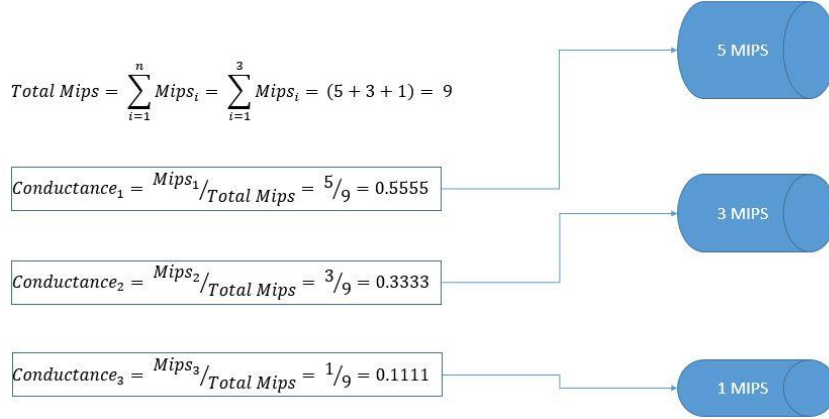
$Total\ Mips = \sum_{i=1}^{n} Mips_i = \sum_{i=1}^{3} Mips_i = (5+3+1) = 9$

5 MIPS

$Conductance_1 = {}^{Mips_1}/_{Total\ Mips} = {}^{5}/_{9} = 0.5555$

3 MIPS

$Conductance_2 = {}^{Mips_2}/_{Total\ Mips} = {}^{3}/_{9} = 0.3333$

$Conductance_3 = {}^{Mips_3}/_{Total\ Mips} = {}^{1}/_{9} = 0.1111$

1 MIPS